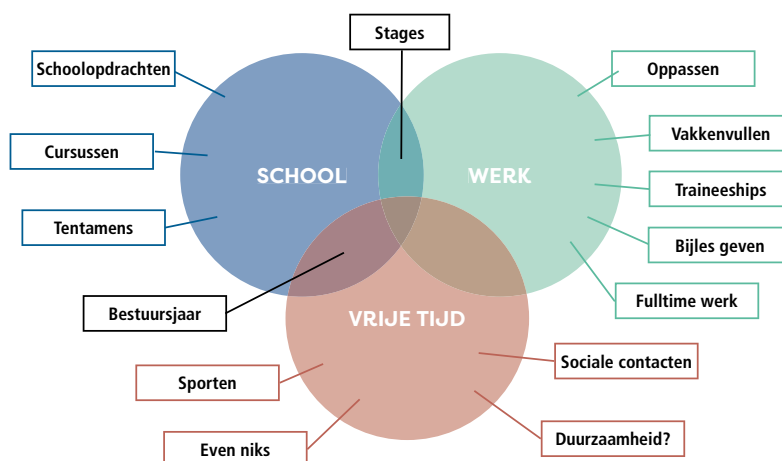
Stages

Schoolopdrachten

Cursussen

Tentamens

SCHOOL

WERK

Oppassen

Vakkenvullen

Traineeships

Bijles geven

Fulltime werk

Bestuursjaar

VRIJE TIJD

Sociale contacten

Sporten

Even niks

Duurzaamheid?